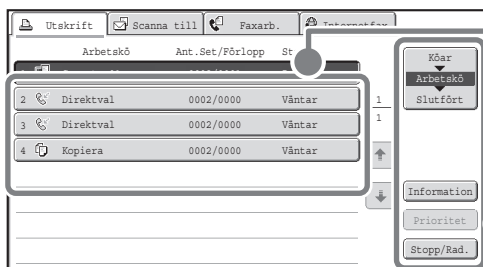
Utskrift | Scanna till | Faxarb. | Internetfax

Arbetskö | Ant.Set/Förlopp | St

| | | | |
|---|---|---|---|
| 2 | Direktval | 0002/0000 | Väntar |
| 3 | Direktval | 0002/0000 | Väntar |
| 4 | Kopiera | 0002/0000 | Väntar |

1
1

Köar
Arbetskö
Slutfört

Information
Prioritet
Stopp/Rad.